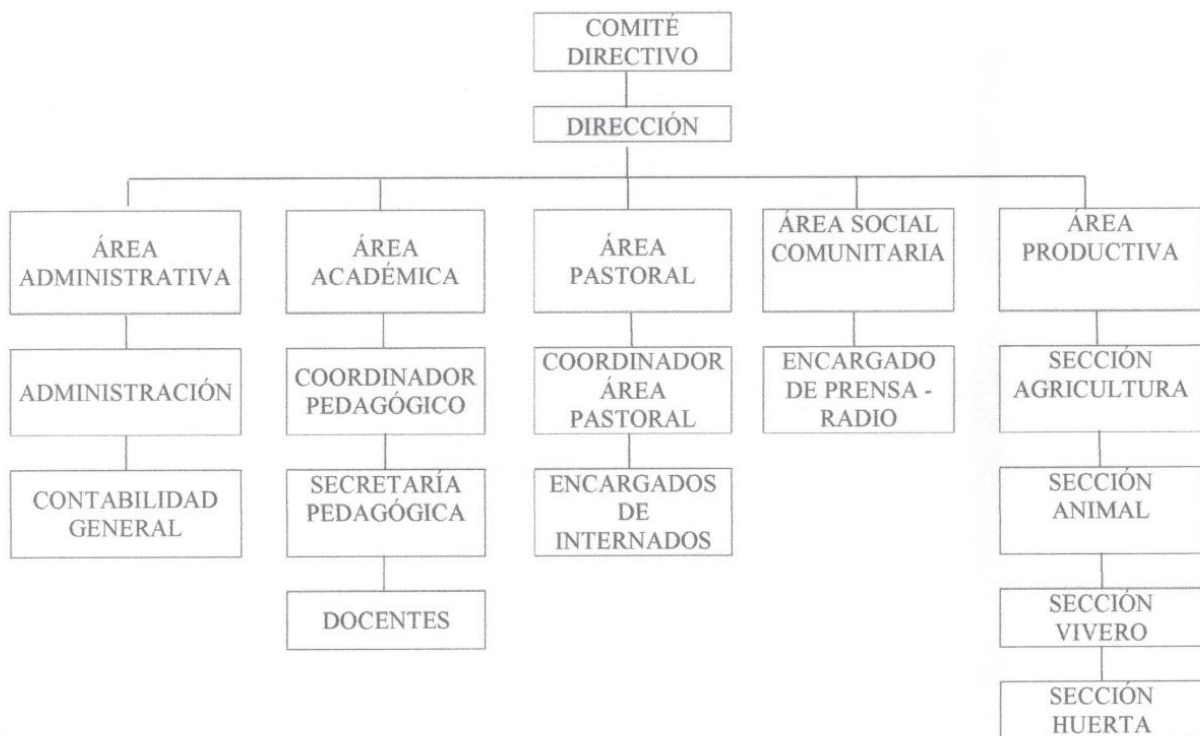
COMITÉ DIRECTIVO

DIRECCIÓN

ÁREA ADMINISTRATIVA

ADMINISTRACIÓN

CONTABILIDAD GENERAL

ÁREA ACADÉMICA

COORDINADOR PEDAGÓGICO

SECRETARÍA PEDAGÓGICA

DOCENTES

ÁREA PASTORAL

COORDINADOR ÁREA PASTORAL

ENCARGADOS DE INTERNADOS

ÁREA SOCIAL COMUNITARIA

ENCARGADO DE PRENSA - RADIO

ÁREA PRODUCTIVA

SECCIÓN AGRICULTURA

SECCIÓN ANIMAL

SECCIÓN VIVERO

SECCIÓN HUERTA